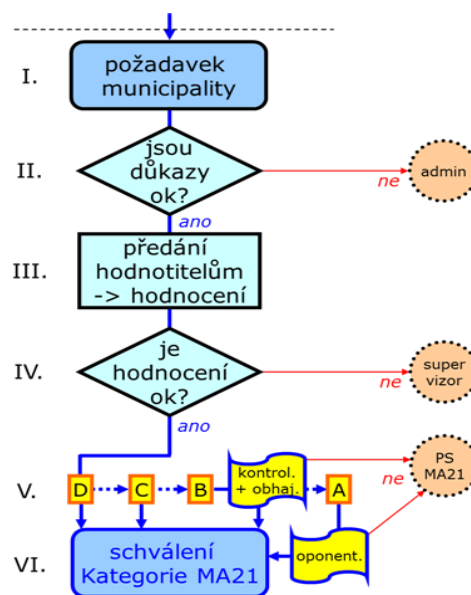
I.
požadavek municipality

II.
jsou důkazy ok?
ne
admin
ano

III.
předání hodnotitelům -> hodnocení

IV.
je hodnocení ok?
ne
super vizor
ano

V.
D
C
B
kontrol. + obhaj.
A
ne
PS MA21

VI.
schválení Kategorie MA21
oponent.